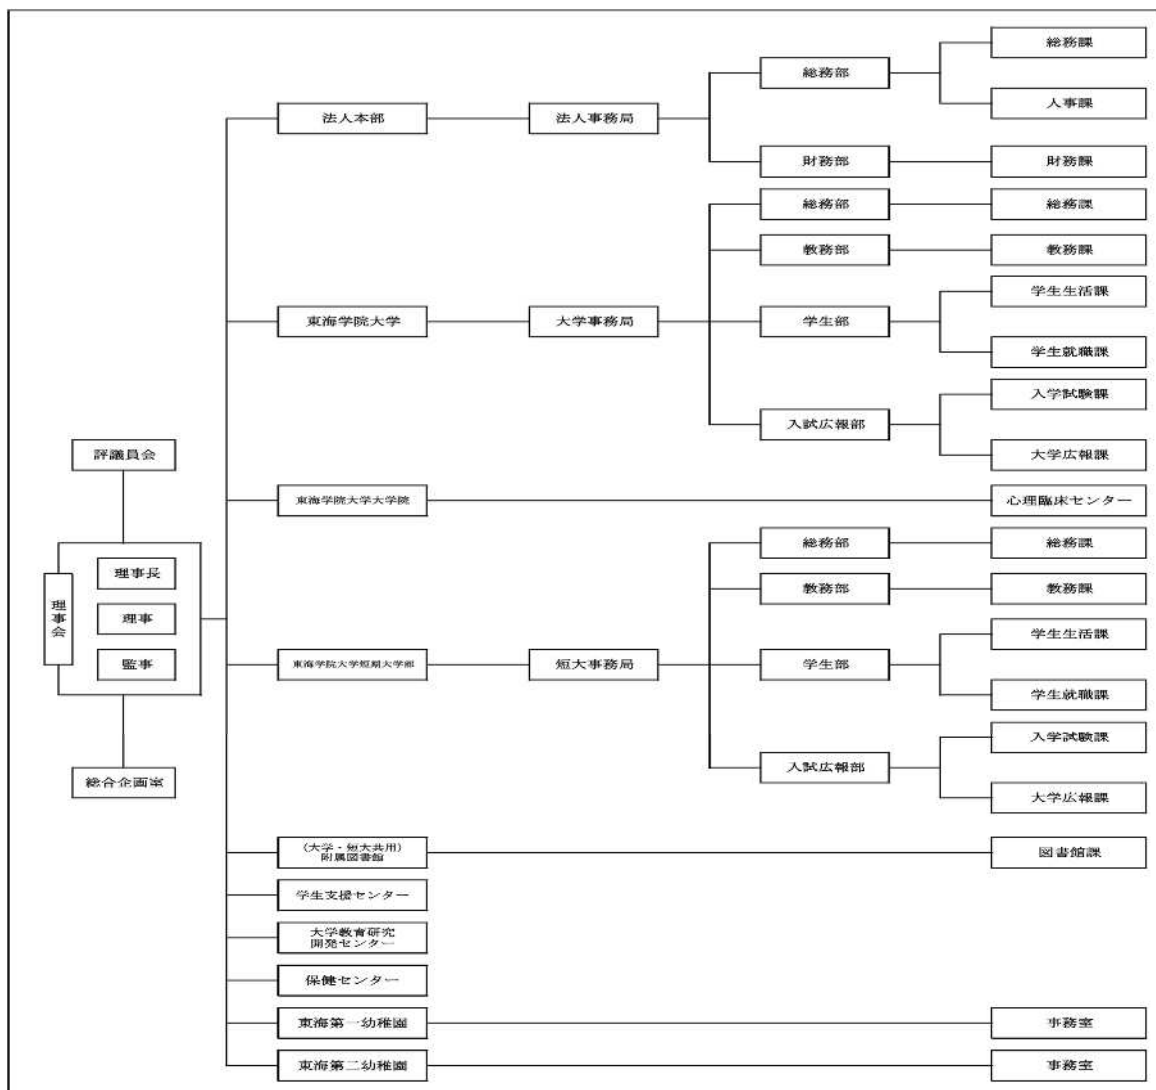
評議員会

理事会
理事長
理事
監事

総合企画室

法人本部
法人事務局
総務部
総務課
人事課
財務部
財務課

東海学院大学
大学事務局
総務部
総務課
教務部
教務課
学生部
学生生活課
学生就職課
入試広報部
入学試験課
大学広報課

東海学院大学大学院
心理臨床センター

東海学院大学短期大学部
短大事務局
総務部
総務課
教務部
教務課
学生部
学生生活課
学生就職課
入試広報部
入学試験課
大学広報課

（大学・短大共用）附属図書館
図書館課

学生支援センター

大学教育研究開発センター

保健センター

東海第一幼稚園
事務室

東海第二幼稚園
事務室